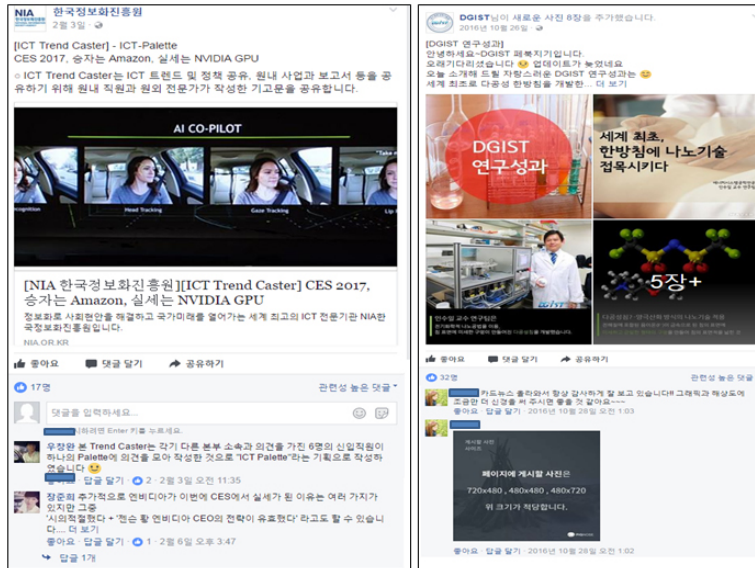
한국정보화진흥원
2월 3일 ·

[ICT Trend Caster] - ICT-Palette
CES 2017, 승자는 Amazon, 실세는 NVIDIA GPU
○ ICT Trend Caster는 ICT 트렌드 및 정책 공유, 원내 사업과 보고서 등을 공유하기 위해 원내 직원과 원외 전문가가 작성한 기고문을 공유합니다.

AI CO-PILOT
Head Tracking
Gaze Tracking
Lip

[NIA 한국정보화진흥원][ICT Trend Caster] CES 2017, 승자는 Amazon, 실세는 NVIDIA GPU
정보화로 사회현안을 해결하고 국가미래를 열어가는 세계 최고의 ICT 전문기관 NIA한국정보화진흥원입니다.
NIA.OR.KR

좋아요 댓글 달기 공유하기

17명 관련성 높은 댓글

댓글을 입력하세요...

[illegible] 우창완 본 Trend Caster는 각기 다른 본부 소속과 의견을 가진 6명의 신입직원이 하나의 Palette에 의견을 모아 작성한 것으로 "ICT Palette"라는 기획으로 작성하였습니다
좋아요 · 답글 달기 · 2 · 2월 3일 오전 11:35

장준희 추가적으로 엔비디아가 이번에 CES에서 실세가 된 이유는 여러 가지가 있지만 그중 '시의적절했다 + '젠슨 황 엔비디아 CEO의 전략이 유효했다' 라고도 할 수 있습니다... 더 보기
좋아요 · 답글 달기 · 1 · 2월 6일 오후 3:47
답글 1개

DGIST님이 새로운 사진 8장을 추가했습니다.
2016년 10월 26일 ·

[DGIST 연구성과]
안녕하세요~DGIST 페북지기입니다.
오래기다리셨습니다 업데이트가 늦었네요
오늘 소개해 드릴 자랑스러운 DGIST 연구성과는
세계 최초로 다공성 한방침을 개발한... 더 보기

DGIST 연구성과
세계 최초, 한방침에 나노기술 접목시키다
5장+

좋아요 댓글 달기 공유하기

32명 관련성 높은 댓글

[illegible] 카드뉴스 올라와서 항상 감사하게 잘 보고 있습니다! 그래픽과 해상도에 조금만 더 신경을 써 주시면 좋을 것 같아요~~~
좋아요 · 답글 달기 · 2016년 10월 28일 오전 1:03

페이지에 게시할 사진은
720x480, 480x480, 480x720
위 크기가 적당합니다.
좋아요 · 답글 달기 · 2016년 10월 28일 오전 1:02